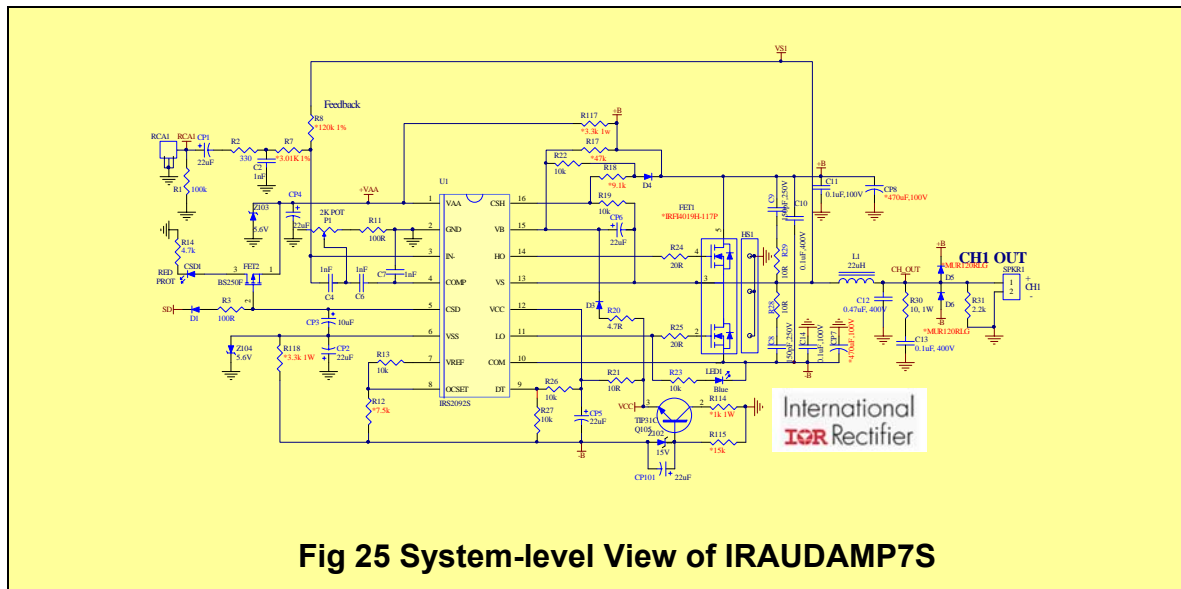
VS1

Feedback

R8
*120k 1%

R117
*3.3k 1w
+B

RCA1 RCA1 CP1 R2 R7
22uF 330 *3.01K 1%
C2
1nF
R1
100k

R22 R17
10k *47k
R18
*9.1k D4
R19
10k

+B
C11 CP8
0.1uF,100V *470uF,100V

C9 1nF, 250V
C10 0.1uF,400V

+VAA
CP4
Z103 22uF
5.6V
2K POT
P1
R11
100R

U1
1 VAA CSH 16
2 GND VB 15
3 IN- HO 14
4 COMP VS 13
5 CSD VCC 12
6 VSS LO 11
7 VREF COM 10
8 OCSET DT 9
IRS2092S

FET1
*IRFI4019H-117P

CP6
22uF

R24
20R

HS1

R29
10R

L1
22uH
CH_OUT

+B
D5 *MUR120RLG
CH1 OUT
SPKR1
1 +
2 -
CH1

R14
4.7k
RED PROT CSD1
FET2
BS250F

1nF 1nF 1nF
C4 C6 C7

R3
SD D1 100R

CP3 10uF

Z104 5.6V
R118 *3.3k 1W
CP2 22uF

R13
10k

R12
*7.5k

D3 R20
4.7R

R25
20R

R28
10R

C12
0.47uF, 400V
R30
10, 1W
D6
R31
2.2k
C13
0.1uF, 400V
*MUR120RLG

C8 1nF, 250V
C14 0.1uF,100V
CP7 *470uF,100V
-B

R26
10k
R27
10k
R21
10R
R23
10k
LED1
Blue

CP5
22uF
-B

VCC
TIP31C
Q105
Z102
15V
R114
*1k 1W
R115
*15k

CP101 22uF

International
IOR Rectifier

Fig 25 System-level View of IRAUDAMP7S